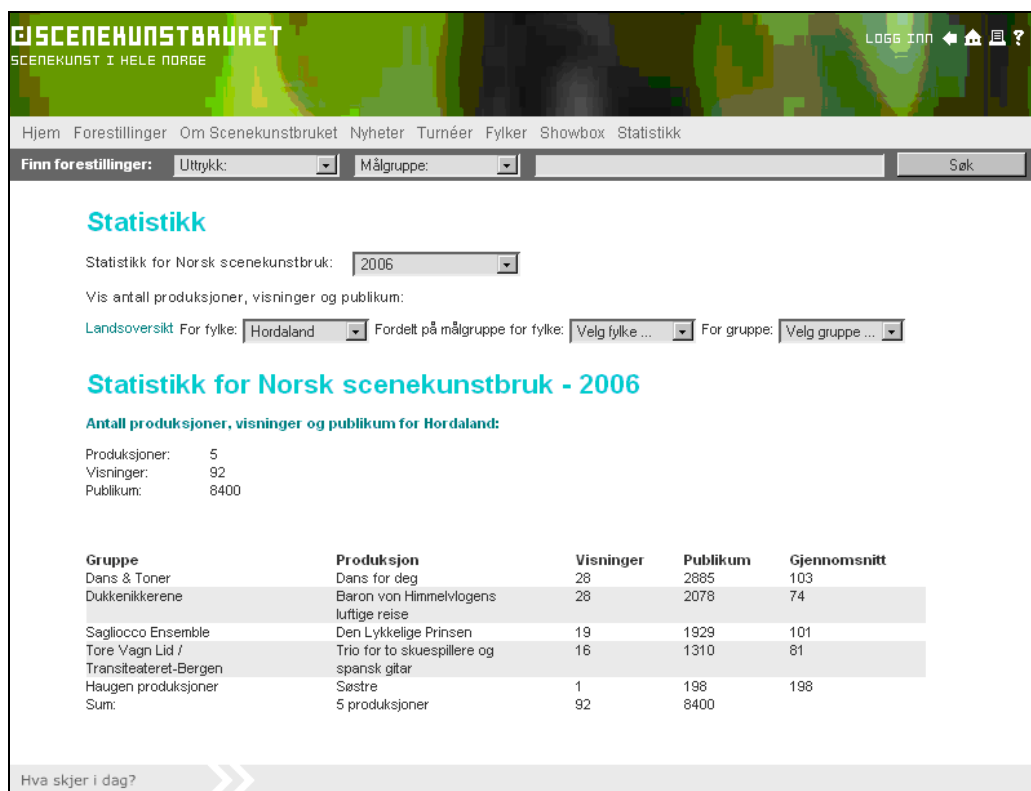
SCENEKUNSTBRUKET
SCENEKUNST I HELE NORGE

LOGG INN

Hjem Forestillinger Om Scenekunstbruket Nyheter Turnéer Fylker Showbox Statistikk

Finn forestillinger: Uttrykk: Målgruppe: Søk

Statistikk

Statistikk for Norsk scenekunstbruk: 2006

Vis antall produksjoner, visninger og publikum:

Landsoversikt For fylke: Hordaland Fordelt på målgruppe for fylke: Velg fylke ... For gruppe: Velg gruppe ...

Statistikk for Norsk scenekunstbruk - 2006

Antall produksjoner, visninger og publikum for Hordaland:

Produksjoner: 5
Visninger: 92
Publikum: 8400

| Gruppe | Produksjon | Visninger | Publikum | Gjennomsnitt |
|---|---|---|---|---|
| Dans & Toner | Dans for deg | 28 | 2885 | 103 |
| Dukkenikkerene | Baron von Himmelvlogens luftige reise | 28 | 2078 | 74 |
| Sagliocco Ensemble | Den Lykkelige Prinsen | 19 | 1929 | 101 |
| Tore Vagn Lid / Transiteateret-Bergen | Trio for to skuespillere og spansk gitar | 16 | 1310 | 81 |
| Haugen produksjoner | Søstre | 1 | 198 | 198 |
| Sum: | 5 produksjoner | 92 | 8400 | |

Hva skjer i dag?